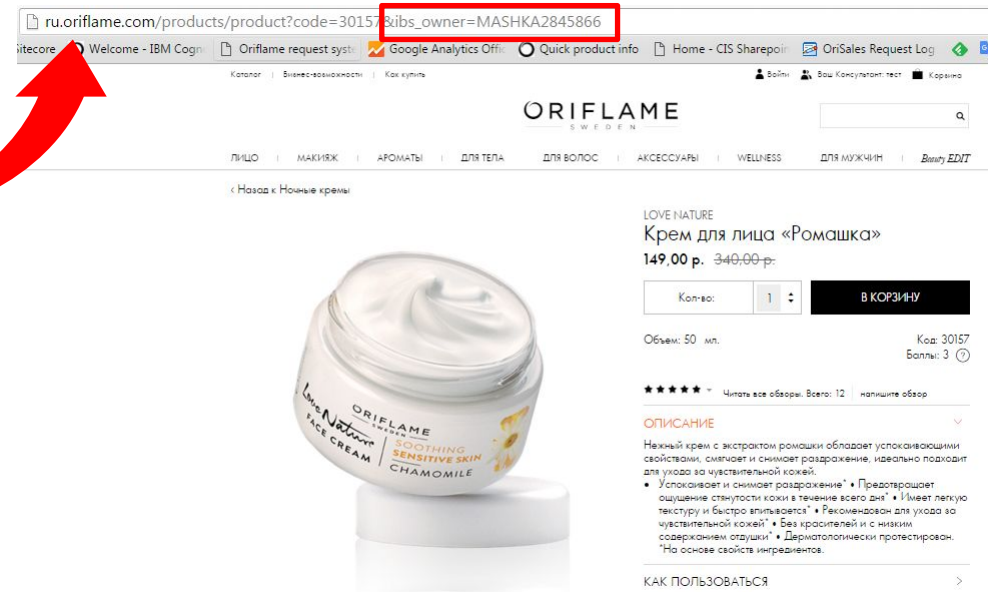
ru.oriflame.com/products/product?code=30157&ibs_owner=MASHKA2845866

Sitecore | Welcome - IBM Cogn | Oriflame request syste | Google Analytics Offic | Quick product info | Home - CIS Sharepoi | OriSales Request Log

Каталог | Бизнес-возможности | Как купить

Войти | Ваш Консультант: тест | Корзина

ORIFLAME SWEDEN

ЛИЦО | МАКИЯЖ | АРОМАТЫ | ДЛЯ ТЕЛА | ДЛЯ ВОЛОС | АКСЕССУАРЫ | WELLNESS | ДЛЯ МУЖЧИН | Beauty EDIT

‹ Назад к Ночные кремы

LOVE NATURE

Крем для лица «Ромашка»

149,00 р. 340,00 р.

Кол-во: 1

В КОРЗИНУ

Объем: 50 мл.

Код: 30157

Баллы: 3

Читать все обзоры. Всего: 12 | напишите обзор

ОПИСАНИЕ

Нежный крем с экстрактом ромашки обладает успокаивающими свойствами, смягчает и снимает раздражение, идеально подходит для ухода за чувствительной кожей.

• Успокаивает и снимает раздражение* • Предотвращает ощущение стянутости кожи в течение всего дня* • Имеет легкую текстуру и быстро впитывается* • Рекомендован для ухода за чувствительной кожей* • Без красителей и с низким содержанием отдушки* • Дерматологически протестирован. *На основе свойств ингредиентов.

КАК ПОЛЬЗОВАТЬСЯ

Love Nature ORIFLAME SWEDEN FACE CREAM SOOTHING SENSITIVE SKIN CHAMOMILE